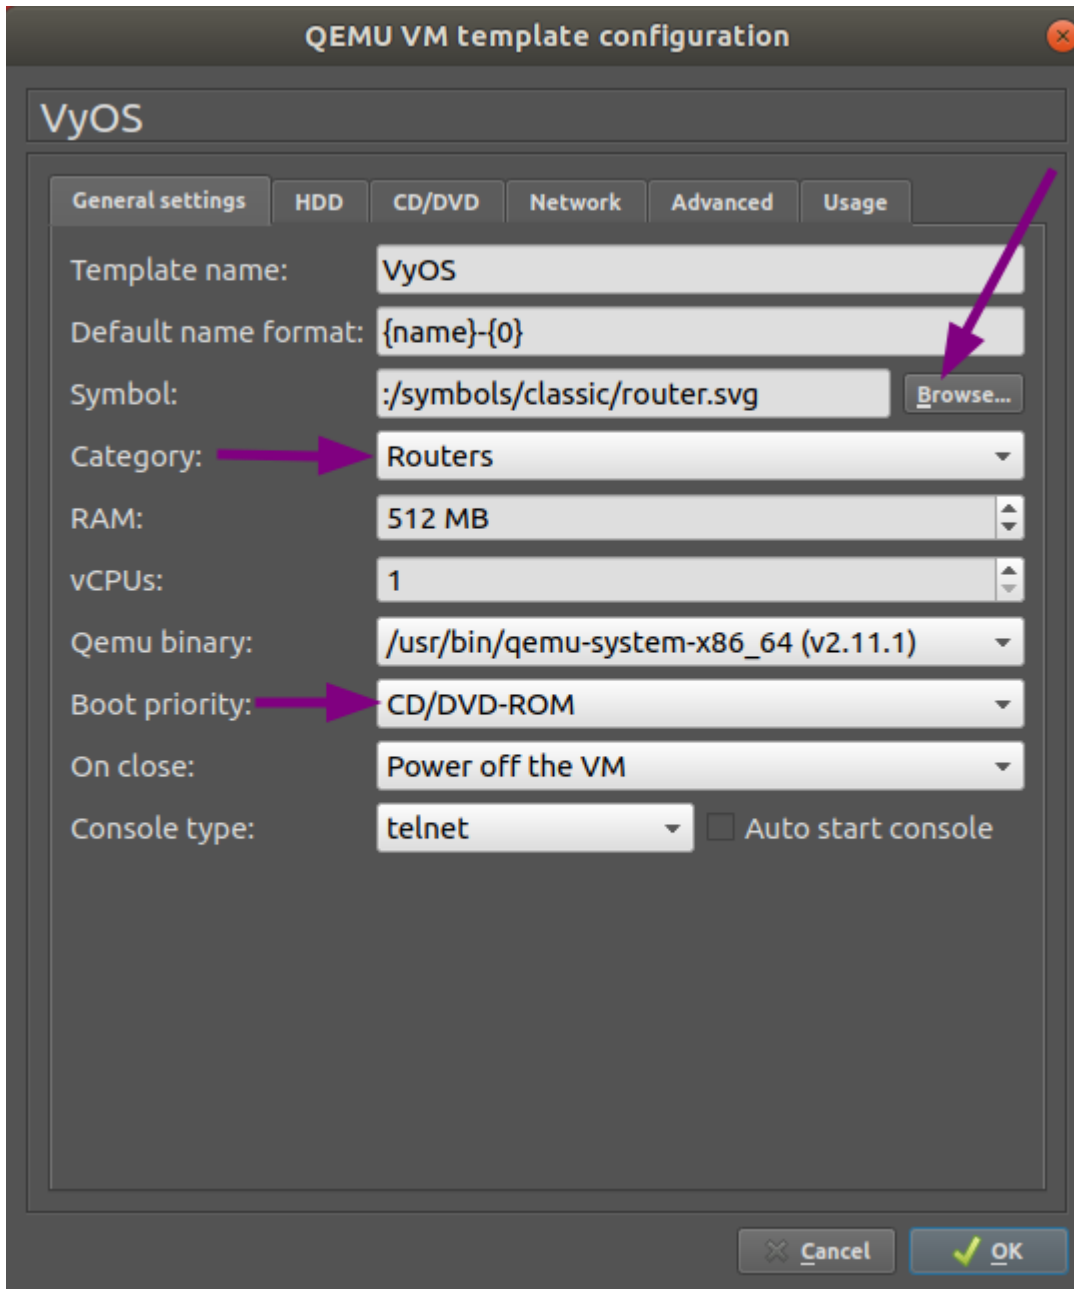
QEMU VM template configuration

VyOS

General settings | HDD | CD/DVD | Network | Advanced | Usage

Template name: VyOS
Default name format: {name}-{0}
Symbol: :/symbols/classic/router.svg Browse...
Category: Routers
RAM: 512 MB
vCPUs: 1
Qemu binary: /usr/bin/qemu-system-x86_64 (v2.11.1)
Boot priority: CD/DVD-ROM
On close: Power off the VM
Console type: telnet Auto start console

Cancel OK